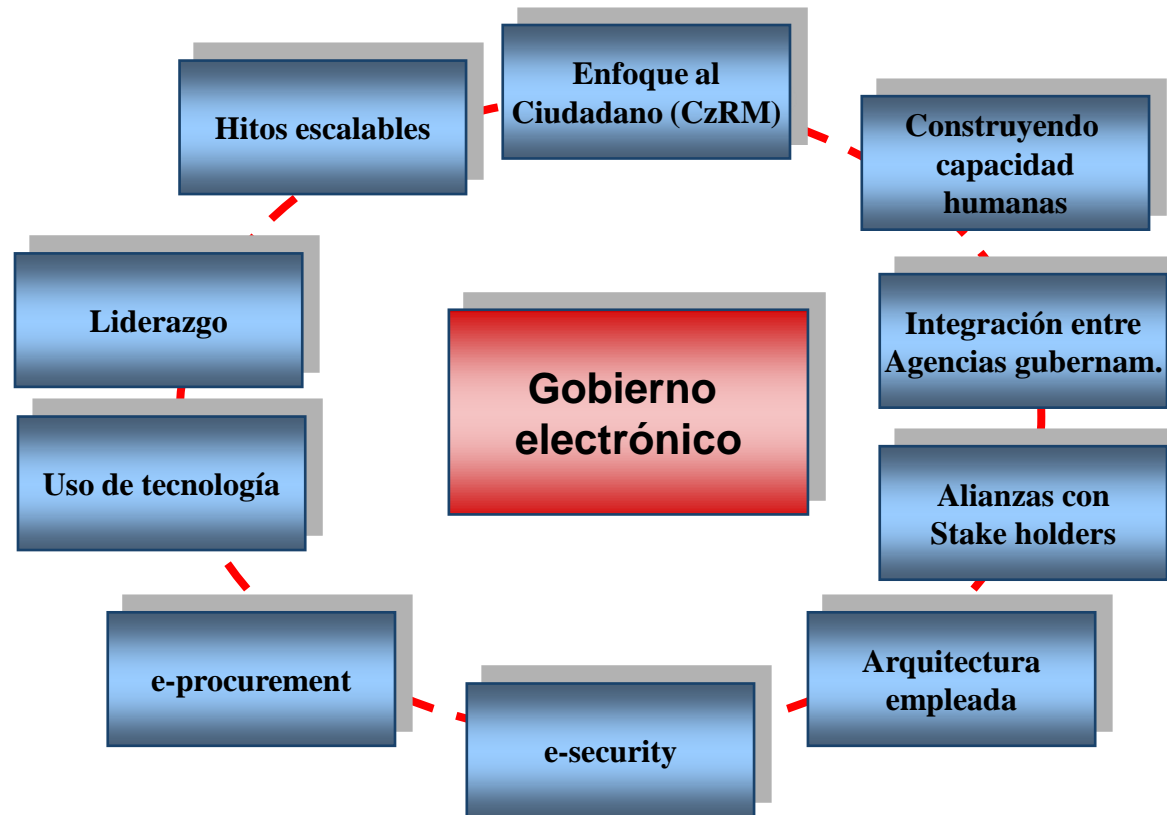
Enfoque al Ciudadano (CzRM)

Construyendo capacidad humanas

Integración entre Agencias gubernam.

Alianzas con Stake holders

Arquitectura empleada

e-security

e-procurement

Uso de tecnología

Liderazgo

Hitos escalables

Gobierno electrónico